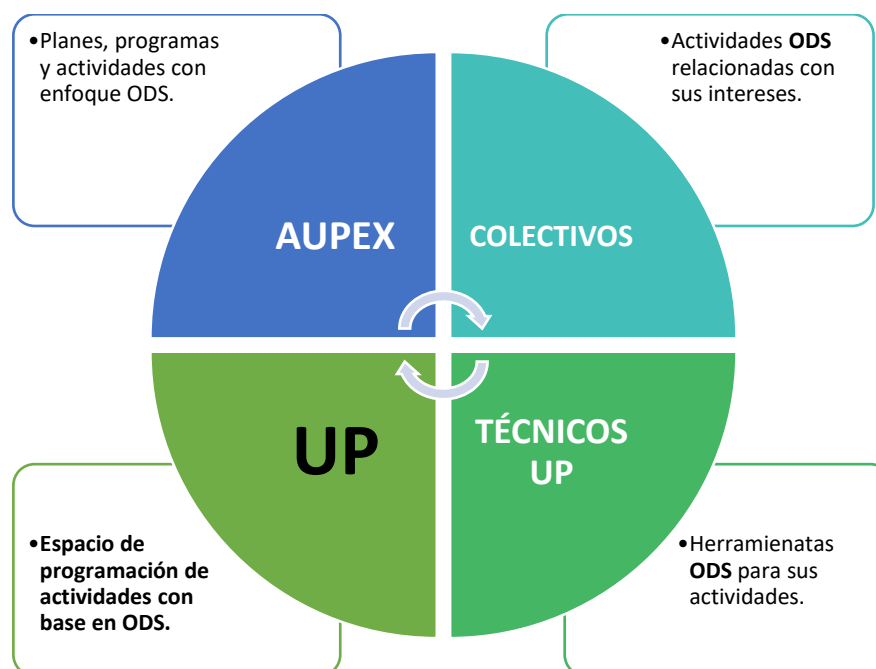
•Planes, programas y actividades con enfoque ODS.

•Actividades **ODS** relacionadas con sus intereses.

AUPEX

COLECTIVOS

UP

TÉCNICOS UP

•**Espacio de programación de actividades con base en ODS.**

•Herramienatas **ODS** para sus actividades.